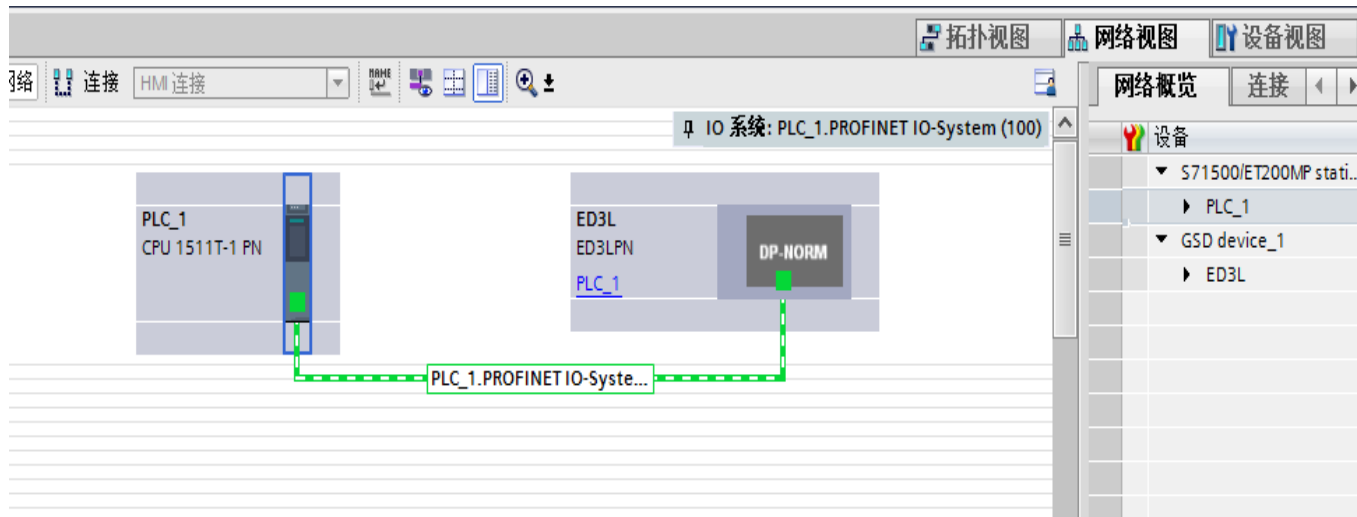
拓扑视图 网络视图 设备视图

络 连接 HMI 连接

IO 系统: PLC_1.PROFINET IO-System (100)

PLC_1
CPU 1511T-1 PN

ED3L
ED3LPN
PLC_1

DP-NORM

PLC_1.PROFINET IO-Syste...

网络概览 连接

设备
S71500/ET200MP stati...
PLC_1
GSD device_1
ED3L